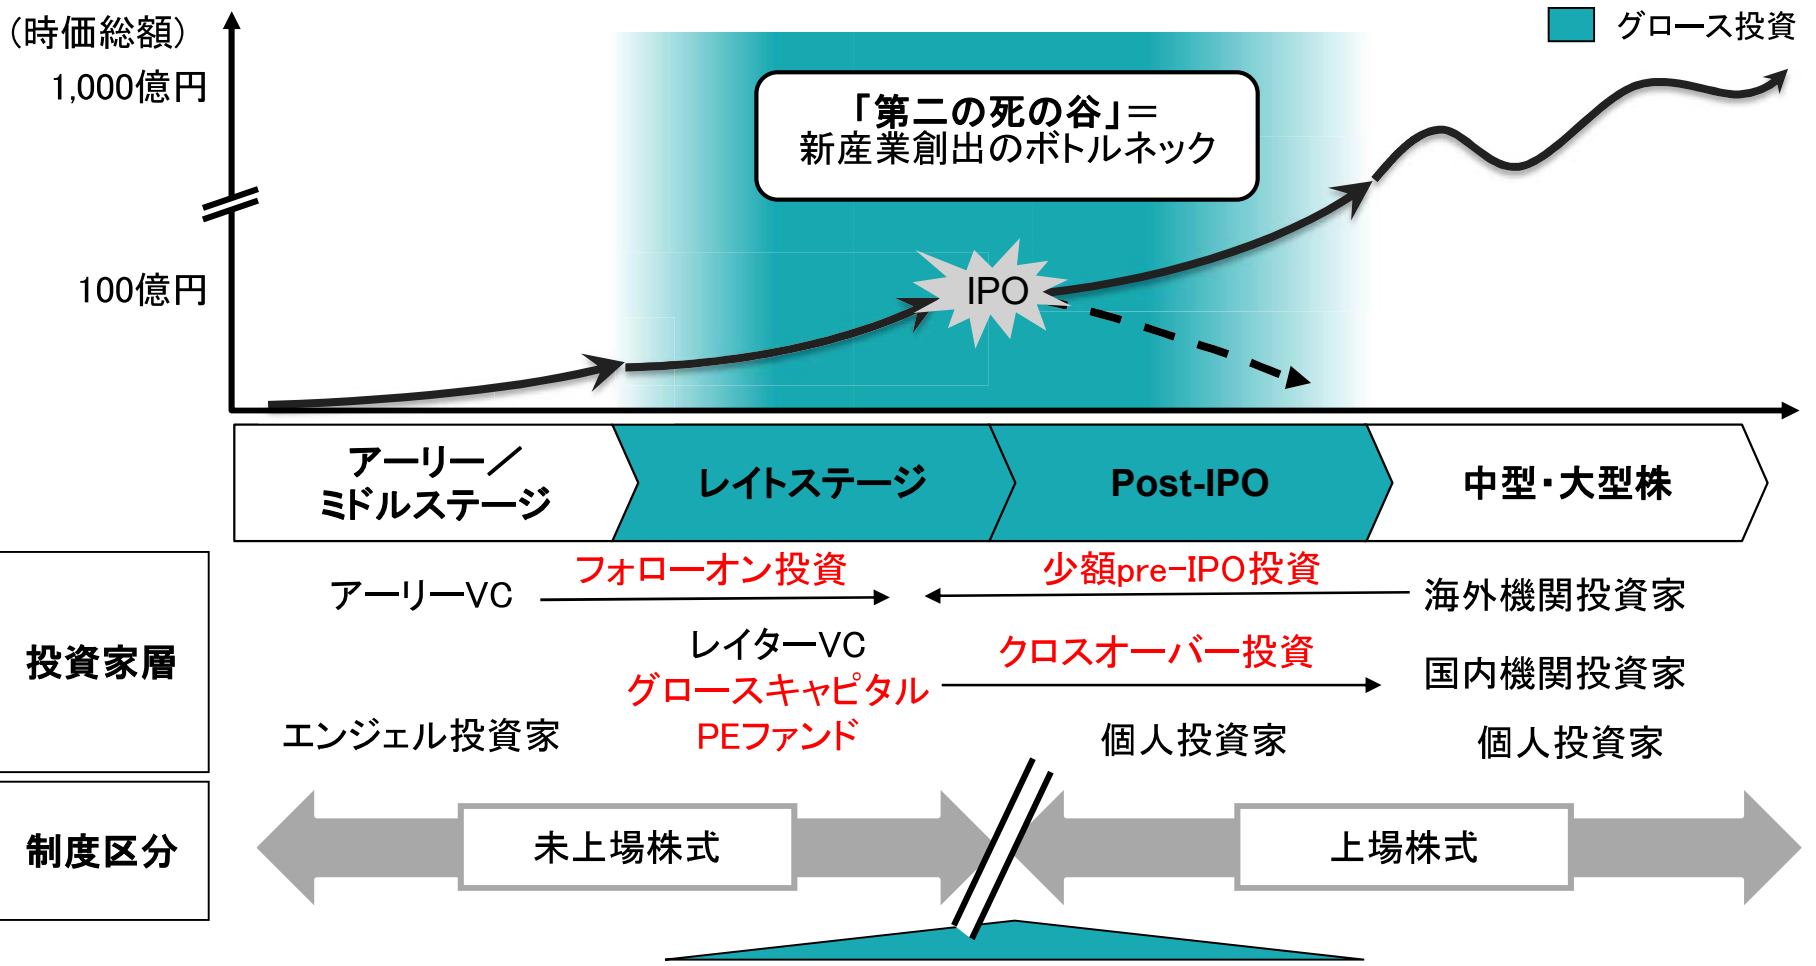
(時価総額)

1,000億円

100億円

グロース投資

「第二の死の谷」＝
新産業創出のボトルネック

IPO

アーリー／ミドルステージ

レイトステージ

Post-IPO

中型・大型株

投資家層

アーリーVC

フォローオン投資

少額pre-IPO投資

海外機関投資家

レイターVC

グロースキャピタル

PEファンド

クロスオーバー投資

国内機関投資家

エンジェル投資家

個人投資家

個人投資家

制度区分

未上場株式

上場株式